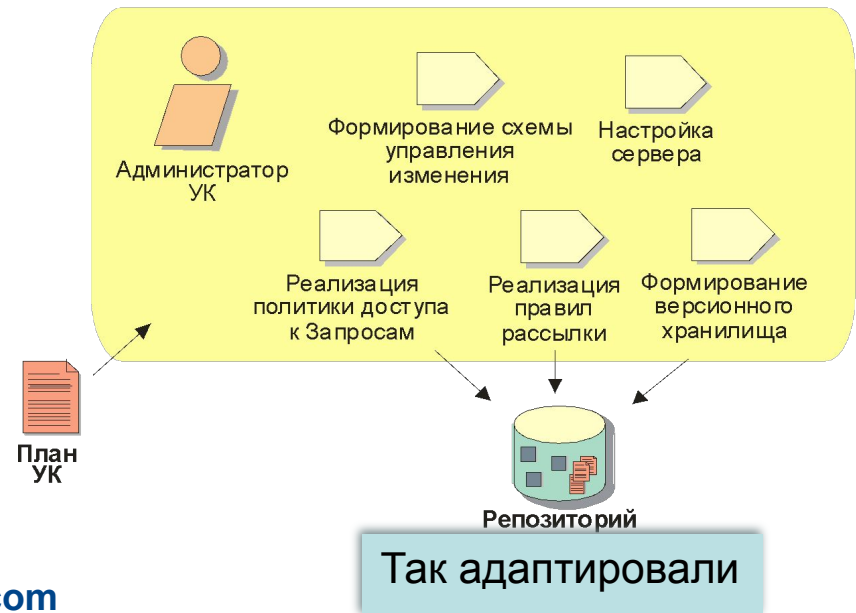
Администратор УК

Формирование схемы управления изменения

Настройка сервера

Реализация политики доступа к Запросам

Реализация правил рассылки

Формирование версионного хранилища

План УК

Репозиторий

Так адаптировали

com